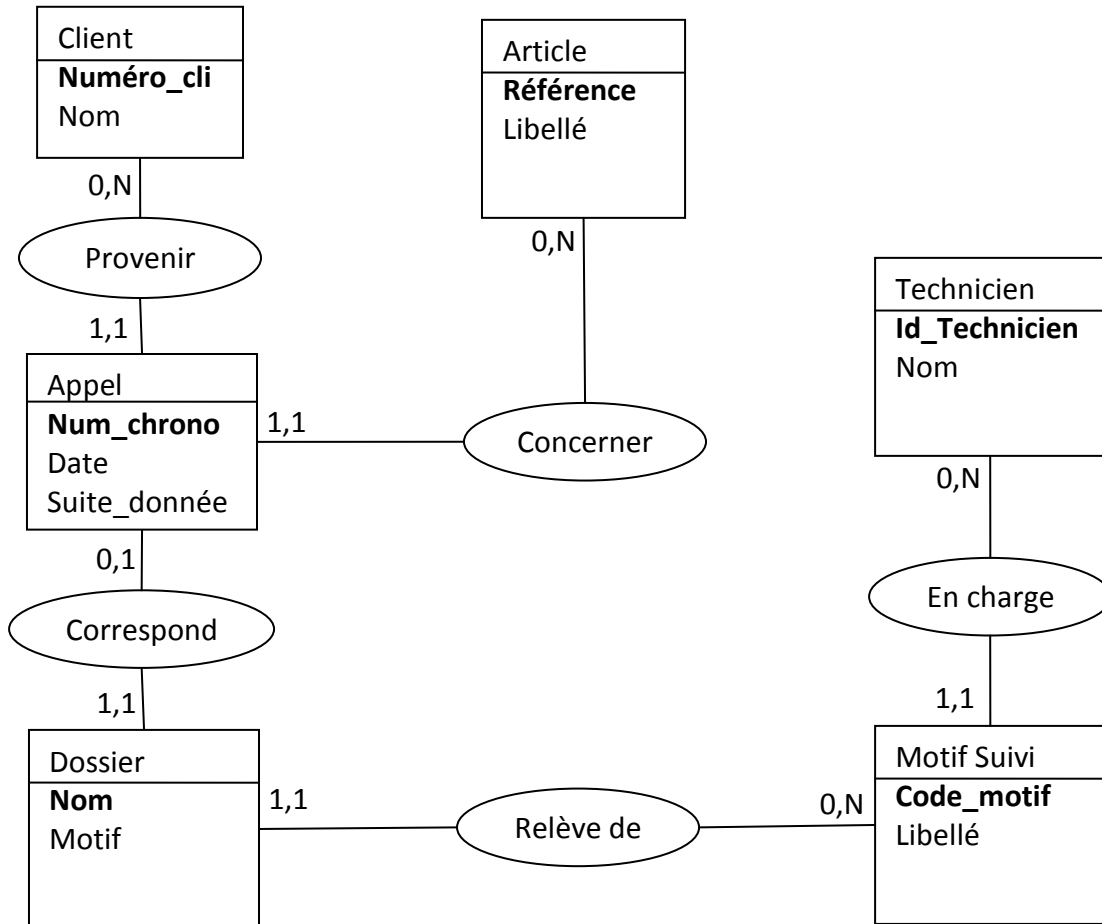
Client
**Numéro_cli**
Nom

0,N

Provenir

1,1

Article
**Référence**
Libellé

0,N

Technicien
**Id_Technicien**
Nom

Appel
**Num_chrono**
Date
Suite_donnée

1,1

Concerner

0,N

0,1

Correspond

1,1

En charge

1,1

Dossier
**Nom**
Motif

1,1

Relève de

0,N

Motif Suivi
**Code_motif**
Libellé